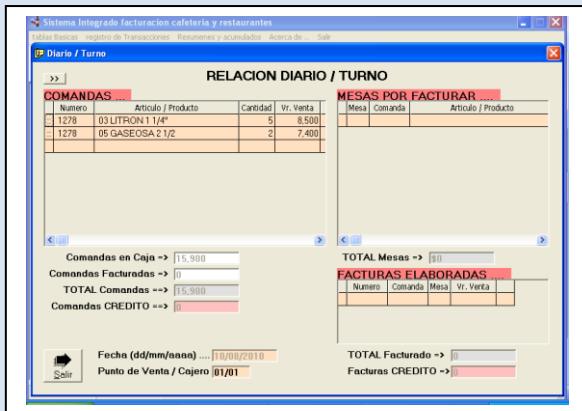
Sistema Integrado facturacion cafeteria y restaurantes

tablas Basicas   registro de Transacciones   Resumenes y acumulados   Acerca de ...   Salir

Diario / Turno

>>

RELACION DIARIO / TURNO

COMANDAS ...

| Numero | Articulo / Producto | Cantidad | Vr. Venta |
|---|---|---|---|
| 1278 | 03 LITRON 1 1/4" | 5 | 8,500 |
| 1278 | 05 GASEOSA 2 1/2 | 2 | 7,400 |

MESAS POR FACTURAR ...

| Mesa | Comanda | Articulo / Producto |
|---|---|---|
| | | |

Comandas en Caja -> 15,900

Comandas Facturadas -> 0

TOTAL Comandas ==> 15,900

Comandas CREDITO ==> 0

TOTAL Mesas -> $0

FACTURAS ELABORADAS ...

| Numero | Comanda | Mesa | Vr. Venta |
|---|---|---|---|
| | | | |

Salir

Fecha (dd/mm/aaaa) .... 10/08/2010

Punto de Venta / Cajero 01/01

TOTAL Facturado -> 0

Facturas CREDITO -> 0